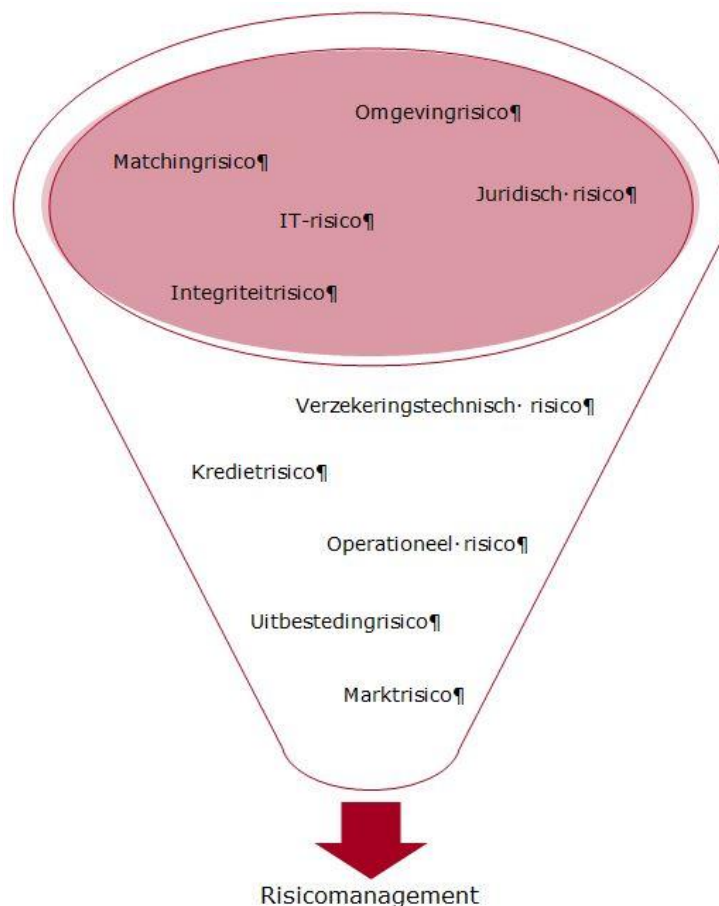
Omgevingrisico¶

Matchingrisico¶

Juridisch·risico¶

IT-risico¶

Integriteitrisico¶

Verzekeringstechnisch· risico¶

Kredietrisico¶

Operationeel·risico¶

Uitbestedingrisico¶

Marktrisico¶

Risicomanagement